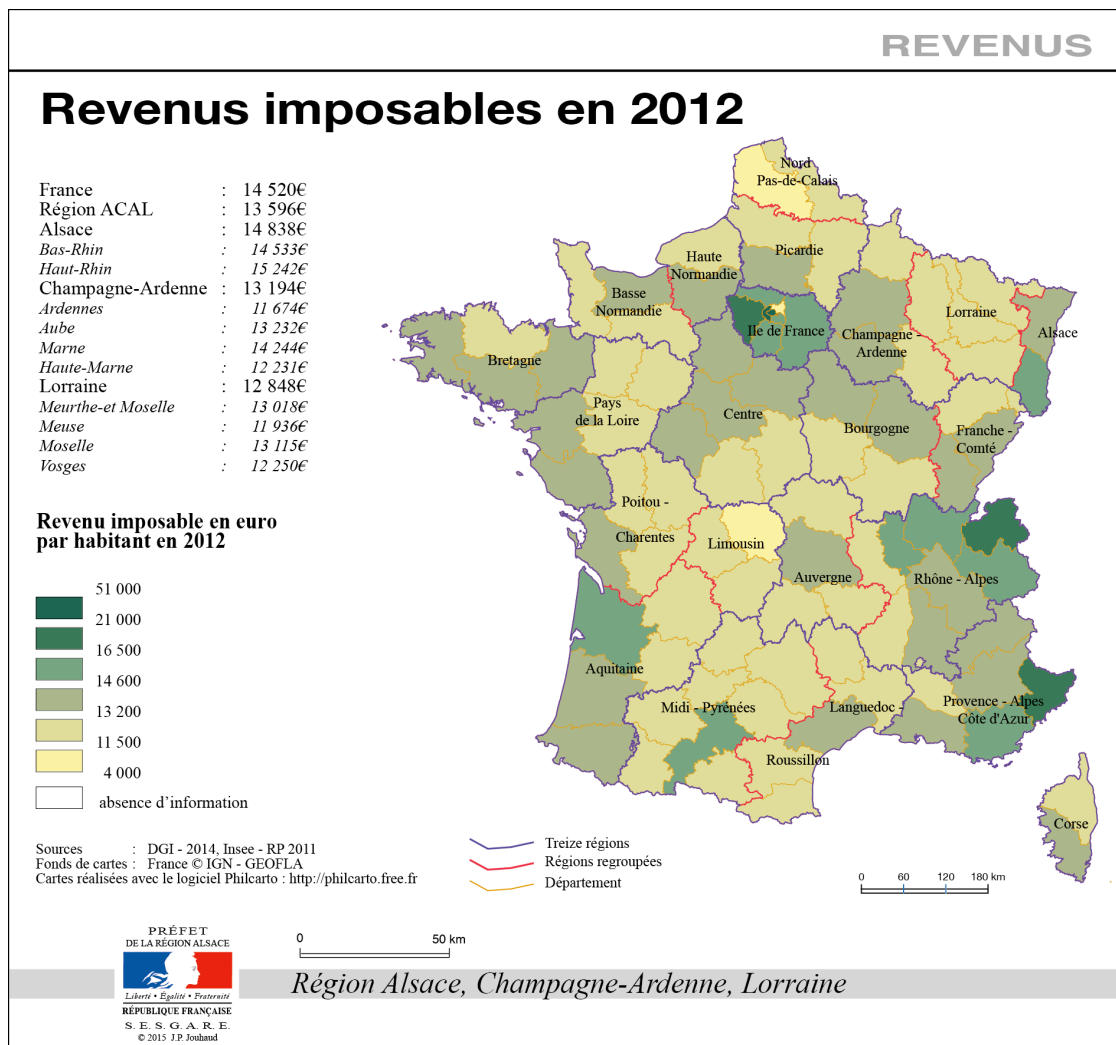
REVENUS

Revenus imposables en 2012

| | | |
|---|---|---|
| France | : | 14 520€ |
| Région ACAL | : | 13 596€ |
| Alsace | : | 14 838€ |
| Bas-Rhin | : | 14 533€ |
| Haut-Rhin | : | 15 242€ |
| Champagne-Ardenne | : | 13 194€ |
| Ardennes | : | 11 674€ |
| Aube | : | 13 232€ |
| Marne | : | 14 244€ |
| Haute-Marne | : | 12 231€ |
| Lorraine | : | 12 848€ |
| Meurthe-et Moselle | : | 13 018€ |
| Meuse | : | 11 936€ |
| Moselle | : | 13 115€ |
| Vosges | : | 12 250€ |

Revenu imposable en euro par habitant en 2012

51 000
21 000
16 500
14 600
13 200
11 500
4 000
absence d'information

Nord Pas-de-Calais
Haute Normandie
Picardie
Basse Normandie
Ile de France
Champagne - Ardenne
Lorraine
Alsace
Bretagne
Pays de la Loire
Centre
Bourgogne
Franche - Comté
Poitou - Charentes
Limousin
Auvergne
Rhône - Alpes
Aquitaine
Midi - Pyrénées
Languedoc - Roussillon
Provence - Alpes Côte d'Azur
Corse

Sources : DGI - 2014, Insee - RP 2011
Fonds de cartes : France © IGN - GEOFLA
Cartes réalisées avec le logiciel Philcarto : http://philcarto.free.fr

Treize régions
Régions regroupées
Département

0 60 120 180 km

0 50 km

PRÉFET DE LA RÉGION ALSACE
Liberté • Égalité • Fraternité
RÉPUBLIQUE FRANÇAISE
S. E. S. G. A. R. E.
© 2015 J.P. Jouhaud

Région Alsace, Champagne-Ardenne, Lorraine